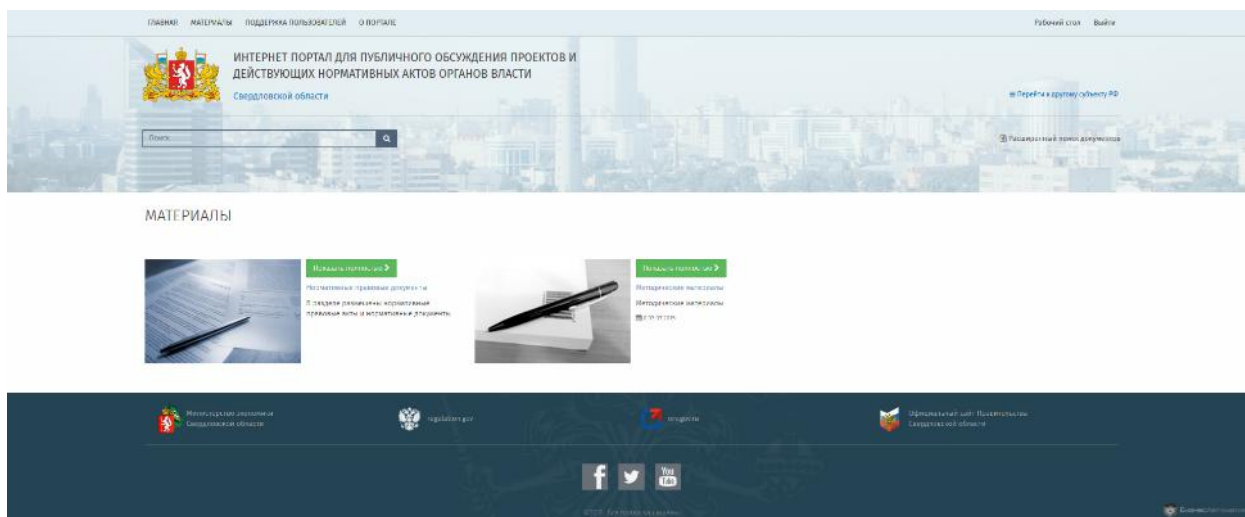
ГЛАВНАЯ МАТЕРИАЛЫ ПОДДЕРЖКА ПОЛЬЗОВАТЕЛЕЙ О ПОРТАЛЕ

Рабочий стол Выйти

ИНТЕРНЕТ ПОРТАЛ ДЛЯ ПУБЛИЧНОГО ОБСУЖДЕНИЯ ПРОЕКТОВ И ДЕЙСТВУЮЩИХ НОРМАТИВНЫХ АКТОВ ОРГАНОВ ВЛАСТИ

Свердловской области

Перейти в другому субъекту РФ

Поиск

Расширенный поиск документов

МАТЕРИАЛЫ

Показать полностью

Нормативные правовые документы

В разделе размещены нормативные правовые акты и нормативные документы

Показать полностью

Методические материалы

Методические материалы

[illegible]

Министерство экономики Свердловской области

regulation.gov

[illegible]

Официальный сайт Правительства Свердловской области

You Tube

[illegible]

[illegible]